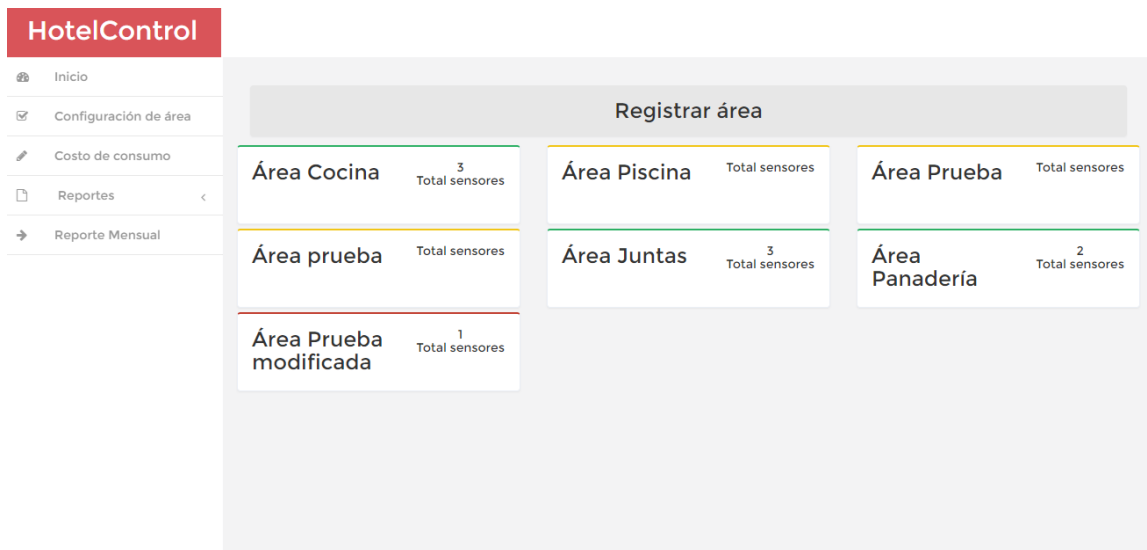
HotelControl

Inicio

Configuración de área

Costo de consumo

Reportes <

Reporte Mensual

Registrar área

Área Cocina
3
Total sensores

Área Piscina
Total sensores

Área Prueba
Total sensores

Área prueba
Total sensores

Área Juntas
3
Total sensores

Área Panadería
2
Total sensores

Área Prueba modificada
1
Total sensores